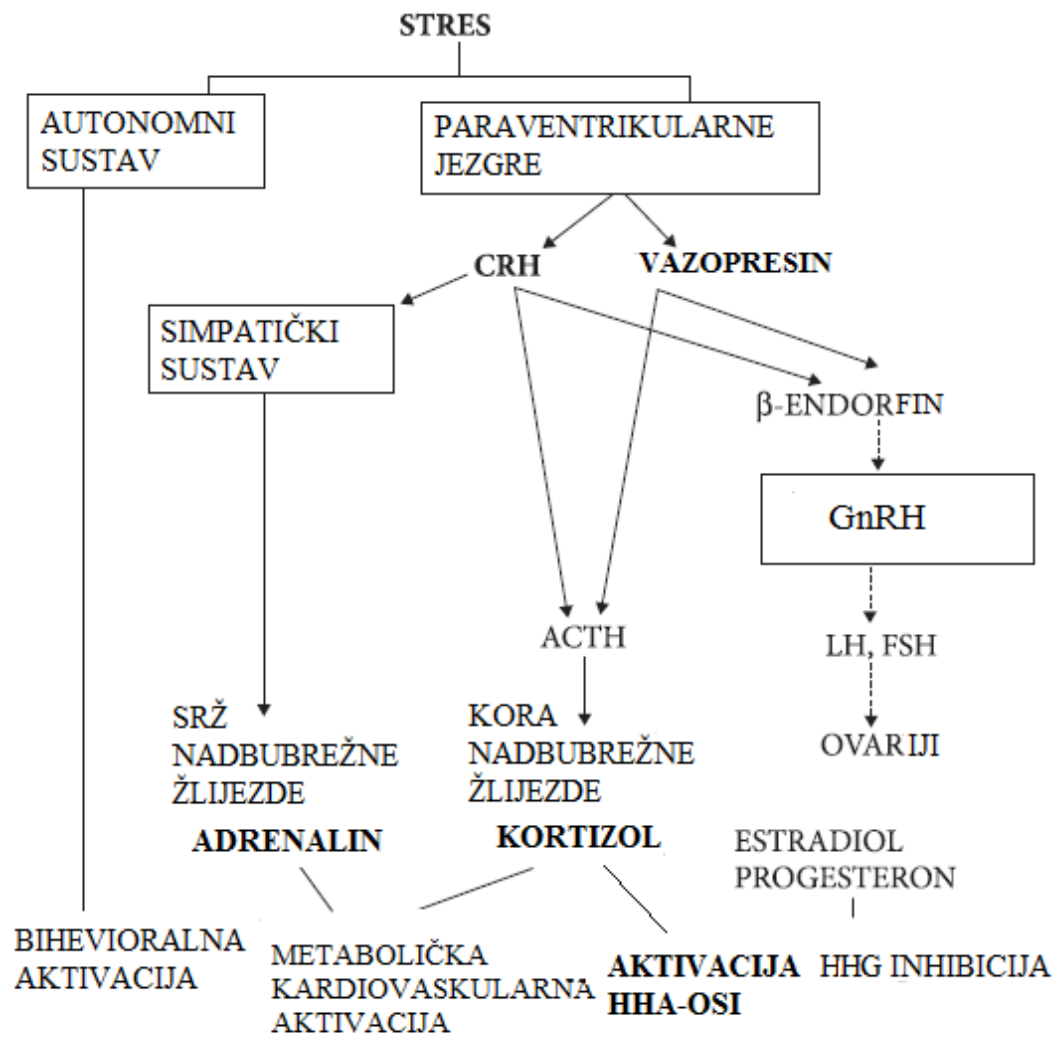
STRES

AUTONOMNI SUSTAV

PARAVENTRIKULARNE JEZGRE

CRH

VAZOPRESIN

SIMPATIČKI SUSTAV

β-ENDORFIN

GnRH

ACTH

LH, FSH

SRŽ NADBUBREŽNE ŽLIJEZDE

KORA NADBUBREŽNE ŽLIJEZDE

OVARIJI

ADRENALIN

KORTIZOL

ESTRADIOL PROGESTERON

BIHEVIORALNA AKTIVACIJA

METABOLIČKA KARDIOVASKULARNA AKTIVACIJA

AKTIVACIJA HHA-OSI

HHG INHIBICIJA